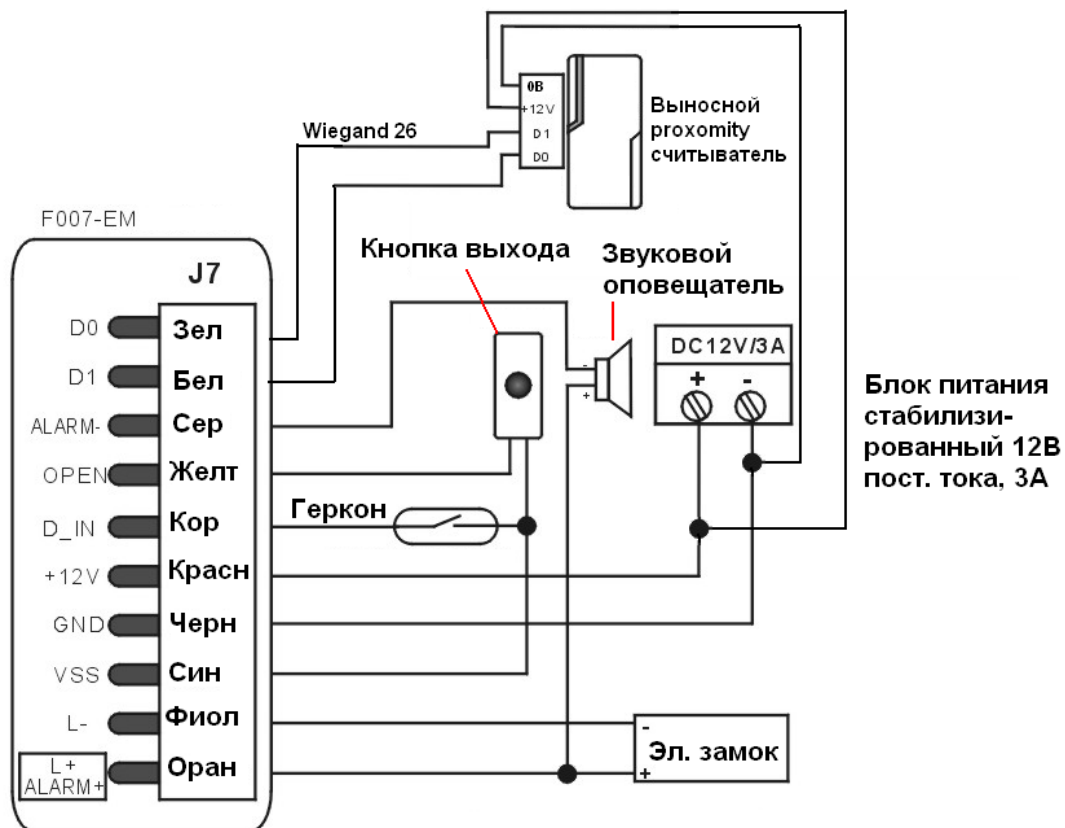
0B
+12V
D1
D0

Выносной proxomity считыватель

Wiegand 26

F007-EM

J7

Кнопка выхода

Звуковой оповещатель

DC12V/3A
+
-

Блок питания стабилизированный 12В пост. тока, 3А

D0 Зел
D1 Бел
ALARM- Сер
OPEN Желт
D_IN Кор
+12V Красн
GND Черн
VSS Син
L- Фиол
L+ ALARM+ Оран

Геркон

-
+

-
Эл. замок
+